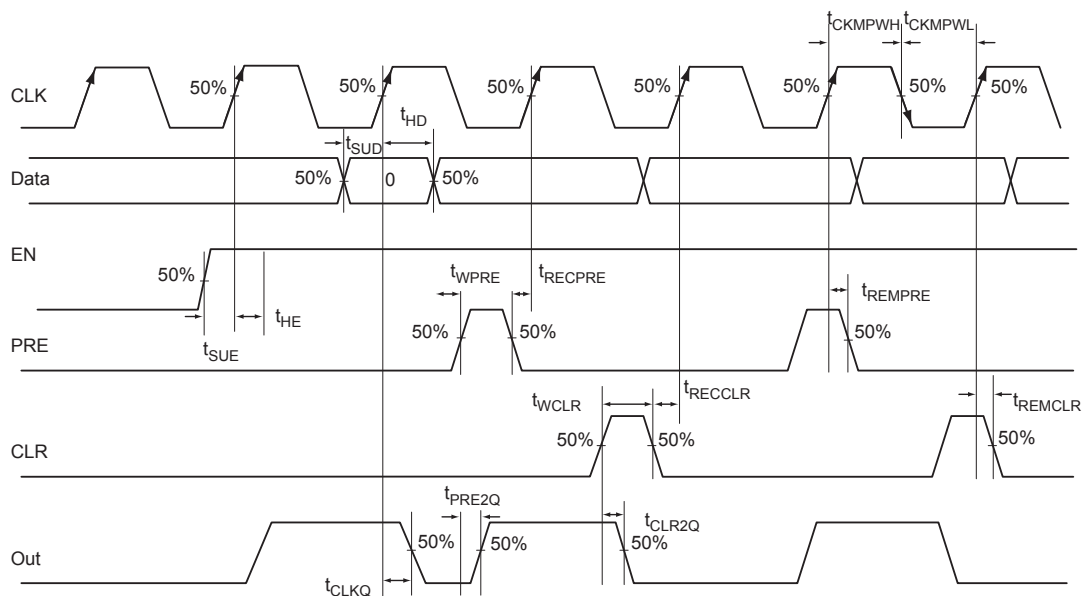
$t_{CKMPWH}$ $t_{CKMPWL}$

CLK 50% 50% 50% 50% 50% 50% 50% 50%

$t_{HD}$

$t_{SUD}$

Data 50% 0 50%

EN

50%

$t_{WPRE}$ $t_{RECPRE}$

$t_{REMPRE}$

$t_{HE}$

50% 50% 50%

PRE

$t_{SUE}$

$t_{RECCLR}$

$t_{WCLR}$ $t_{REMCLR}$

50% 50% 50%

CLR

$t_{PRE2Q}$

$t_{CLR2Q}$

Out 50% 50% 50%

$t_{CLKQ}$